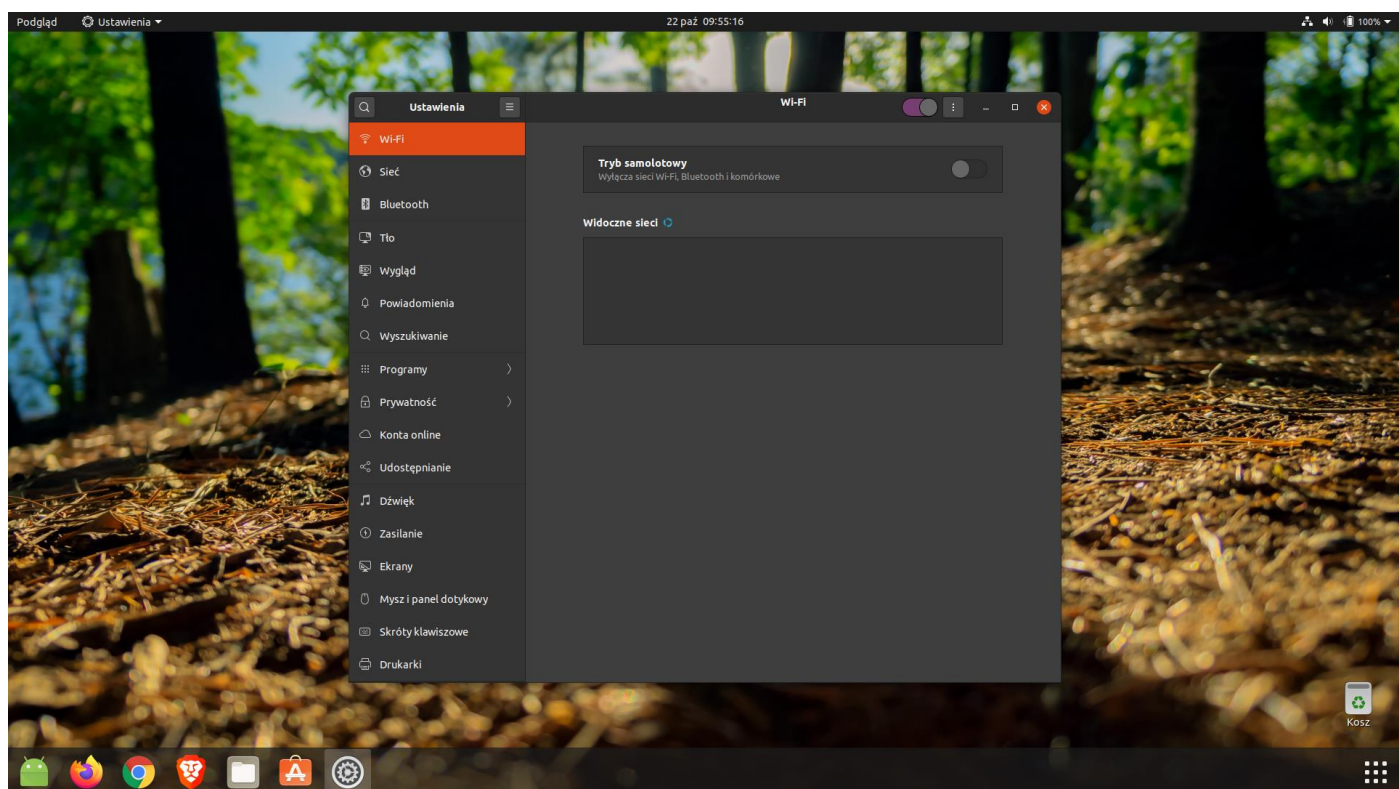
Podgląd Ustawienia
22 paź 09:55:16
100%

Ustawienia
Wi-Fi

Wi-Fi
Sieć
Bluetooth
Tło
Wygląd
Powiadomienia
Wyszukiwanie
Programy
Prywatność
Konta online
Udostępnianie
Dźwięk
Zasilanie
Ekrany
Mysz i panel dotykowy
Skróty klawiszowe
Drukarki

Tryb samolotowy
Wyłącza sieci Wi-Fi, Bluetooth i komórkowe

Widoczne sieci

Kosz